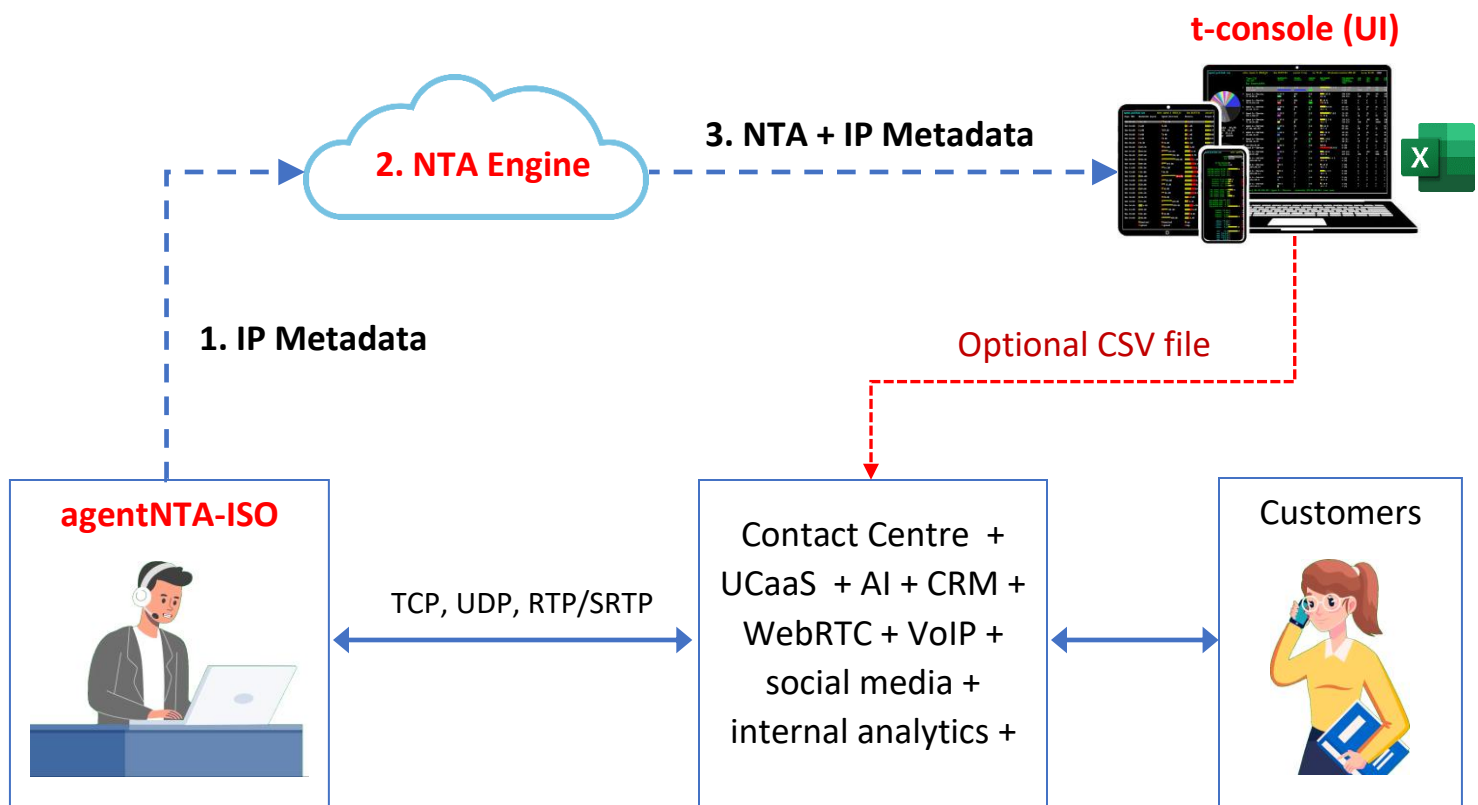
t-console (UI)

2. NTA Engine

3. NTA + IP Metadata

X

1. IP Metadata

Optional CSV file

agentNTA-ISO

Contact Centre + UCaaS + AI + CRM + WebRTC + VoIP + social media + internal analytics +

Customers

TCP, UDP, RTP/SRTP